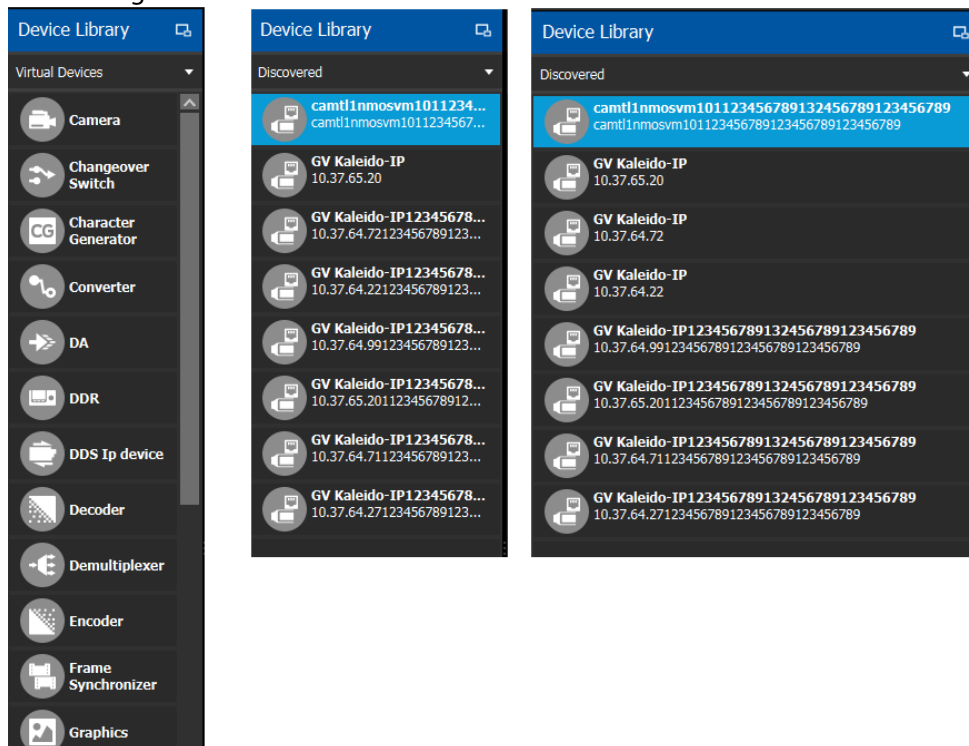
Device Library

Virtual Devices

Camera

Changeover Switch

CG Character Generator

Converter

DA

DDR

DDS Ip device

Decoder

Demultiplexer

Encoder

Frame Synchronizer

Graphics

Device Library

Discovered

camtl1nmosvm1011234...
camtl1nmosvm1011234567...

GV Kaleido-IP
10.37.65.20

GV Kaleido-IP12345678...
10.37.64.72123456789123...

GV Kaleido-IP12345678...
10.37.64.22123456789123...

GV Kaleido-IP12345678...
10.37.64.99123456789123...

GV Kaleido-IP12345678...
10.37.65.20112345678912...

GV Kaleido-IP12345678...
10.37.64.71123456789123...

GV Kaleido-IP12345678...
10.37.64.27123456789123...

Device Library

Discovered

camtl1nmosvm101123456789132456789123456789
camtl1nmosvm101123456789123456789123456789

GV Kaleido-IP
10.37.65.20

GV Kaleido-IP
10.37.64.72

GV Kaleido-IP
10.37.64.22

GV Kaleido-IP123456789132456789123456789
10.37.64.99123456789123456789123456789

GV Kaleido-IP123456789132456789123456789
10.37.65.201123456789123456789123456789

GV Kaleido-IP123456789132456789123456789
10.37.64.71123456789123456789123456789

GV Kaleido-IP123456789132456789123456789
10.37.64.27123456789123456789123456789